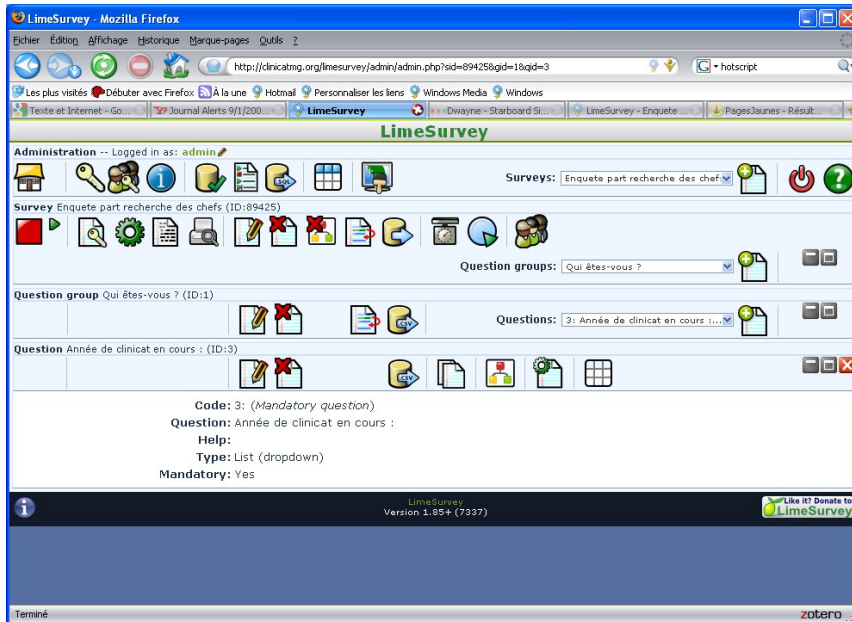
LimeSurvey - Mozilla Firefox

Fichier Édition Affichage Historique Marque-pages Outils ?

http://clinicatmg.org/limesurvey/admin/admin.php?sid=89425&gid=1&qid=3

hotscript

Les plus visités Débuter avec Firefox À la une Hotmail Personnaliser les liens Windows Media Windows

Texte et Internet - Go... Journal Alerts 9/1/200... LimeSurvey Dwayne - Starboard Si... LimeSurvey - Enquete ... PagesJaunes - Résult...

LimeSurvey

Administration -- Logged in as: admin

Surveys: Enquete part recherche des chef

Survey Enquete part recherche des chefs (ID:89425)

Question groups: Qui êtes-vous ?

Question group Qui êtes-vous ? (ID:1)

Questions: 3: Année de clinicat en cours :...

Question Année de clinicat en cours : (ID:3)

Code: 3: (Mandatory question)
Question: Année de clinicat en cours :
Help:
Type: List (dropdown)
Mandatory: Yes

LimeSurvey
Version 1.85+ (7337)

Like it? Donate to LimeSurvey

Terminé

zotero